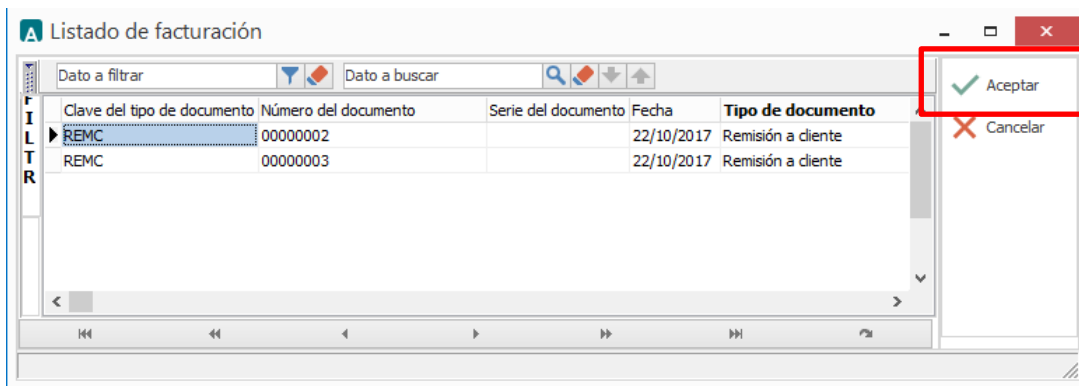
Listado de facturación

Dato a filtrar

Dato a buscar

FILTR

| Clave del tipo de documento | Número del documento | Serie del documento | Fecha | Tipo de documento |
|---|---|---|---|---|
| REMC | 00000002 | | 22/10/2017 | Remisión a cliente |
| REMC | 00000003 | | 22/10/2017 | Remisión a cliente |

Aceptar

Cancelar